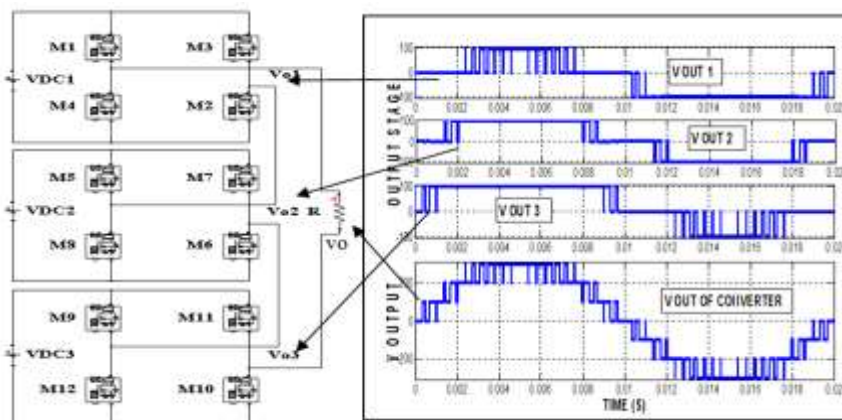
M1
M3
VDC1
Vo1
M4
M2
M5
M7
VDC2
Vo2
R
M8
M6
VO
M9
M11
VDC3
Vo3
M12
M10

OUTPUT STAGE
V OUTPUT

100
0
-100
0
0.002
0.004
0.006
0.008
0.01
0.012
0.014
0.016
0.018
0.02
V OUT 1

100
0
0
0.002
0.004
0.006
0.008
0.01
0.012
0.014
0.016
0.018
0.02
V OUT 2

100
0
0
0.002
0.004
0.006
0.008
0.01
0.012
0.014
0.016
0.018
0.02
V OUT 3

0
-200
0
0.002
0.004
0.006
0.008
0.01
0.012
0.014
0.016
0.018
0.02
V OUT OF CONVERTER
TIME (S)